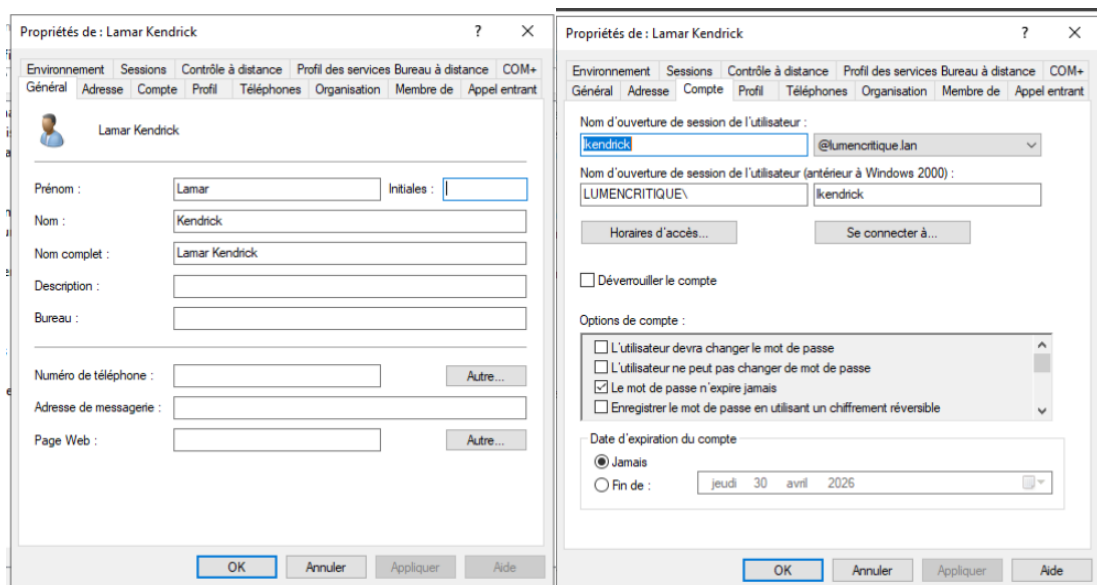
Propriétés de : Lamar Kendrick ? ×

Environnement Sessions Contrôle à distance Profil des services Bureau à distance COM+
Général Adresse Compte Profil Téléphones Organisation Membre de Appel entrant

Lamar Kendrick

Prénom : Lamar Initiales :

Nom : Kendrick

Nom complet : Lamar Kendrick

Description :

Bureau :

Numéro de téléphone : Autre...

Adresse de messagerie :

Page Web : Autre...

OK Annuler Appliquer Aide

Propriétés de : Lamar Kendrick ? ×

Environnement Sessions Contrôle à distance Profil des services Bureau à distance COM+
Général Adresse Compte Profil Téléphones Organisation Membre de Appel entrant

Nom d'ouverture de session de l'utilisateur :
lkendrick @lumencritique.lan

Nom d'ouverture de session de l'utilisateur (antérieur à Windows 2000) :
LUMENCRITIQUE\ lkendrick

Horaires d'accès... Se connecter à...

Déverrouiller le compte

Options de compte :
L'utilisateur devra changer le mot de passe
L'utilisateur ne peut pas changer de mot de passe
Le mot de passe n'expire jamais
Enregistrer le mot de passe en utilisant un chiffrement réversible

Date d'expiration du compte
Jamais
Fin de : jeudi 30 avril 2026

OK Annuler Appliquer Aide